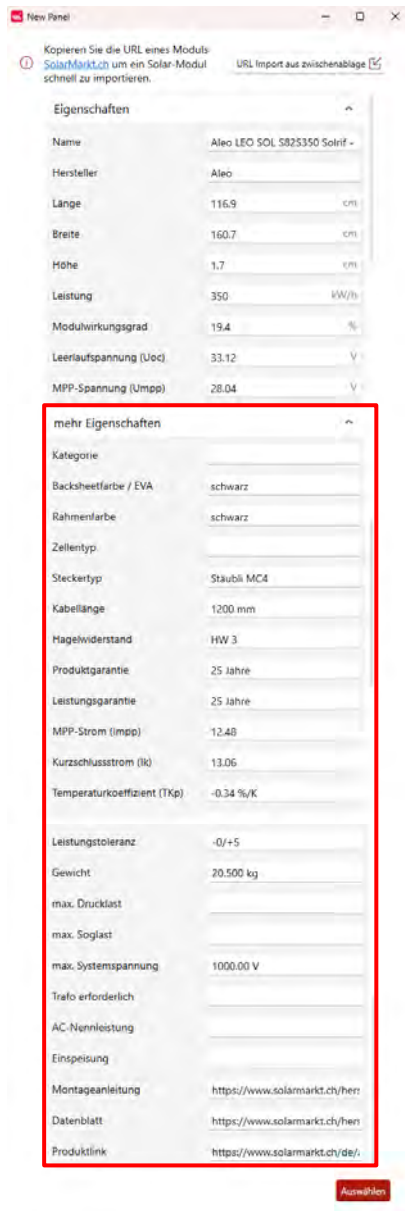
New Panel

Kopieren Sie die URL eines Moduls SolarMarkt.ch um ein Solar-Modul schnell zu importieren.

URL Import aus zwischenablage

Eigenschaften

| | |
|---|---|
| Name | Aleo LEO SOL S825350 Solrif |
| Hersteller | Aleo |
| Länge | 116.9 cm |
| Breite | 160.7 cm |
| Höhe | 1.7 cm |
| Leistung | 350 kW/h |
| Modulwirkungsgrad | 19.4 % |
| Leerlaufspannung (Uoc) | 33.12 V |
| MPP-Spannung (Umpp) | 28.04 V |

mehr Eigenschaften

| | |
|---|---|
| Kategorie | |
| Backsheetfarbe / EVA | schwarz |
| Rahmenfarbe | schwarz |
| Zellentyp | |
| Steckertyp | Stäubli MC4 |
| Kabellänge | 1200 mm |
| Hagelwiderstand | HW 3 |
| Produktgarantie | 25 Jahre |
| Leistungsgarantie | 25 Jahre |
| MPP-Strom (Impp) | 12.48 |
| Kurzschlussstrom (Ik) | 13.06 |
| Temperaturkoeffizient (TKp) | -0.34 %/K |
| Leistungstoleranz | -0/+5 |
| Gewicht | 20.500 kg |
| max. Drucklast | |
| max. Soglast | |
| max. Systemspannung | 1000.00 V |
| Trafo erforderlich | |
| AC-Nennleistung | |
| Einspeisung | |
| Montageanleitung | https://www.solarmarkt.ch/her |
| Datenblatt | https://www.solarmarkt.ch/her |
| Produktlink | https://www.solarmarkt.ch/de/ |

Auswählen